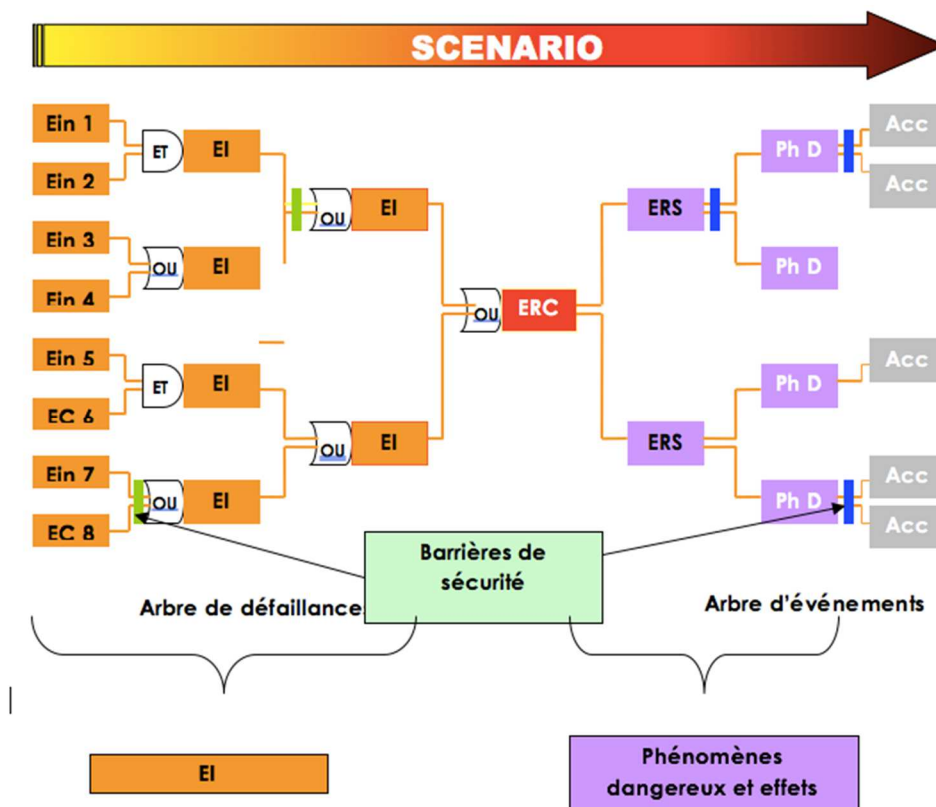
SCENARIO

Ein 1
Ein 2
ET
EI
Ein 3
Ein 4
OU
EI
OU
EI
Ein 5
EC 6
ET
EI
Ein 7
EC 8
OU
EI
OU
EI
OU
ERC
ERS
ERS
Ph D
Ph D
Ph D
Ph D
Acc
Acc
Acc
Acc
Acc

Barrières de sécurité

Arbre de défaillance

Arbre d'événements

EI

Phénomènes dangereux et effets